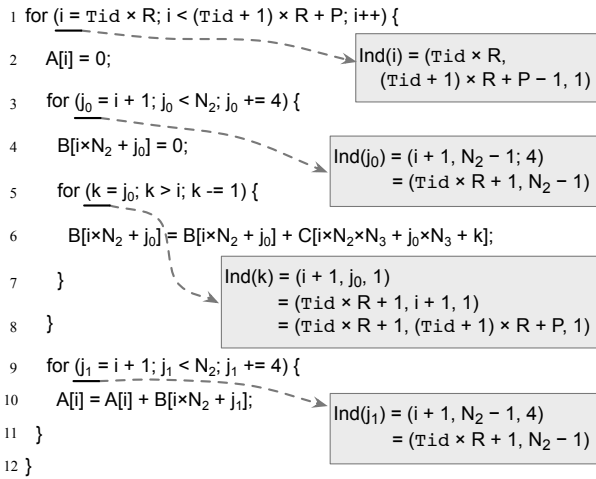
1 for (i = Tid × R; i < (Tid + 1) × R + P; i++) {

2 A[i] = 0;

3 for ($j_0$ = i + 1; $j_0$ < $N_2$; $j_0$ += 4) {

4 B[i×$N_2$ + $j_0$] = 0;

5 for (k = $j_0$; k > i; k -= 1) {

6 B[i×$N_2$ + $j_0$] = B[i×$N_2$ + $j_0$] + C[i×$N_2$×$N_3$ + $j_0$×$N_3$ + k];

7 }

8 }

9 for ($j_1$ = i + 1; $j_1$ < $N_2$; $j_1$ += 4) {

10 A[i] = A[i] + B[i×$N_2$ + $j_1$];

11 }

12 }

Ind(i) = (Tid × R, (Tid + 1) × R + P − 1, 1)

Ind($j_0$) = (i + 1, $N_2$ − 1; 4) = (Tid × R + 1, $N_2$ − 1)

Ind(k) = (i + 1, $j_0$, 1) = (Tid × R + 1, i + 1, 1) = (Tid × R + 1, (Tid + 1) × R + P, 1)

Ind($j_1$) = (i + 1, $N_2$ − 1, 4) = (Tid × R + 1, $N_2$ − 1)